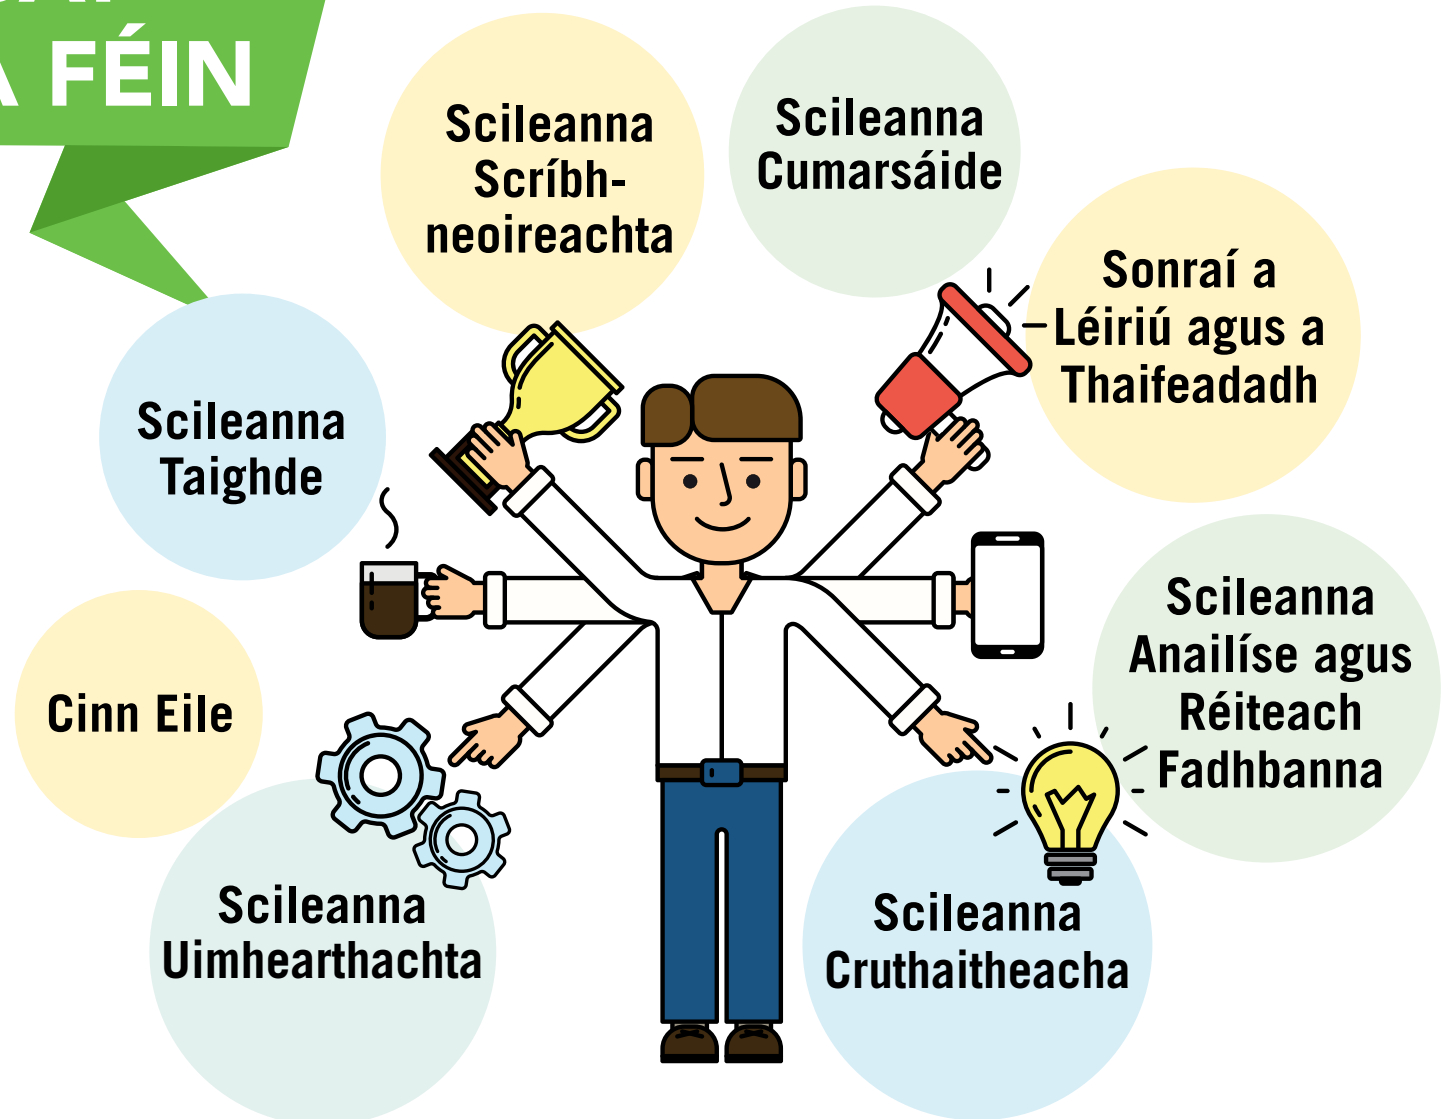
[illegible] FÉIN

Scileanna Scríbhneoireachta

Scileanna Cumarsáide

Sonraí a Léiriú agus a Thaifeadadh

Scileanna Taighde

Scileanna Anailíse agus Réiteach Fadhbanna

Cinn Eile

Scileanna Uimhearthachta

Scileanna Cruthaitheacha